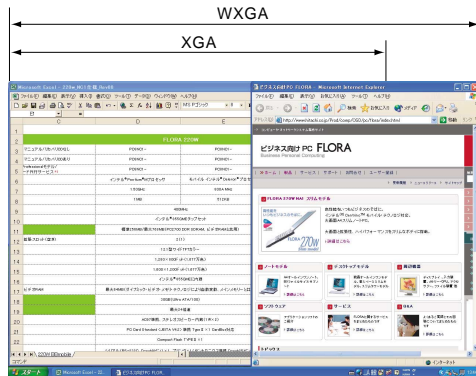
WXGA

XGA

Microsoft Excel - 220W_WC1仕様_Rev06

ファイル(F) 編集(E) 表示(V) 挿入(I) 書式(O) ツール(T) データ(D) ウィンドウ(W) ヘルプ(H)

MS Pゴシック

C

D

E

FLORA 220W

マニュアル/カタログ(OEM)

PCI/NCI -

PCI/NCI -

マニュアル/カタログ(OEM)

PCI/NCI -

PCI/NCI -

1

400MHz

インテル® 855GM チップセット

2

3

1,024×768 (XGA)

インテル® 855GM 内蔵

4 ディスプレイ

256 (Ultra ATA/100)

電源

PC Card Standard

Compact Flash

220W BDmobile

コマンド

スタート

Microsoft Excel - 22...

ビジネス向け PC FLORA

ビジネス向け PC FLORA - Microsoft Internet Explorer

ファイル(F) 編集(E) 表示(V) お気に入り(A) ツール(T) ヘルプ(H)

戻る

検索

お気に入り

メディア

アドレス(D) http://www.hitachi.co.jp/Prod/comp/OSD/pc/flora/index.html

移動

ビジネス向け PC FLORA

Business Personal Computing

ホーム | 製品 | サービス | サポート | 法人向け | ユーザー登録

FLORA 270W NM1 スリムモデル

インテル® Pentium® M

詳細はこちら

ノートモデル

デスクトップモデル

関連機器

ソフトウェア

サービス

詳細はこちら

インターネット